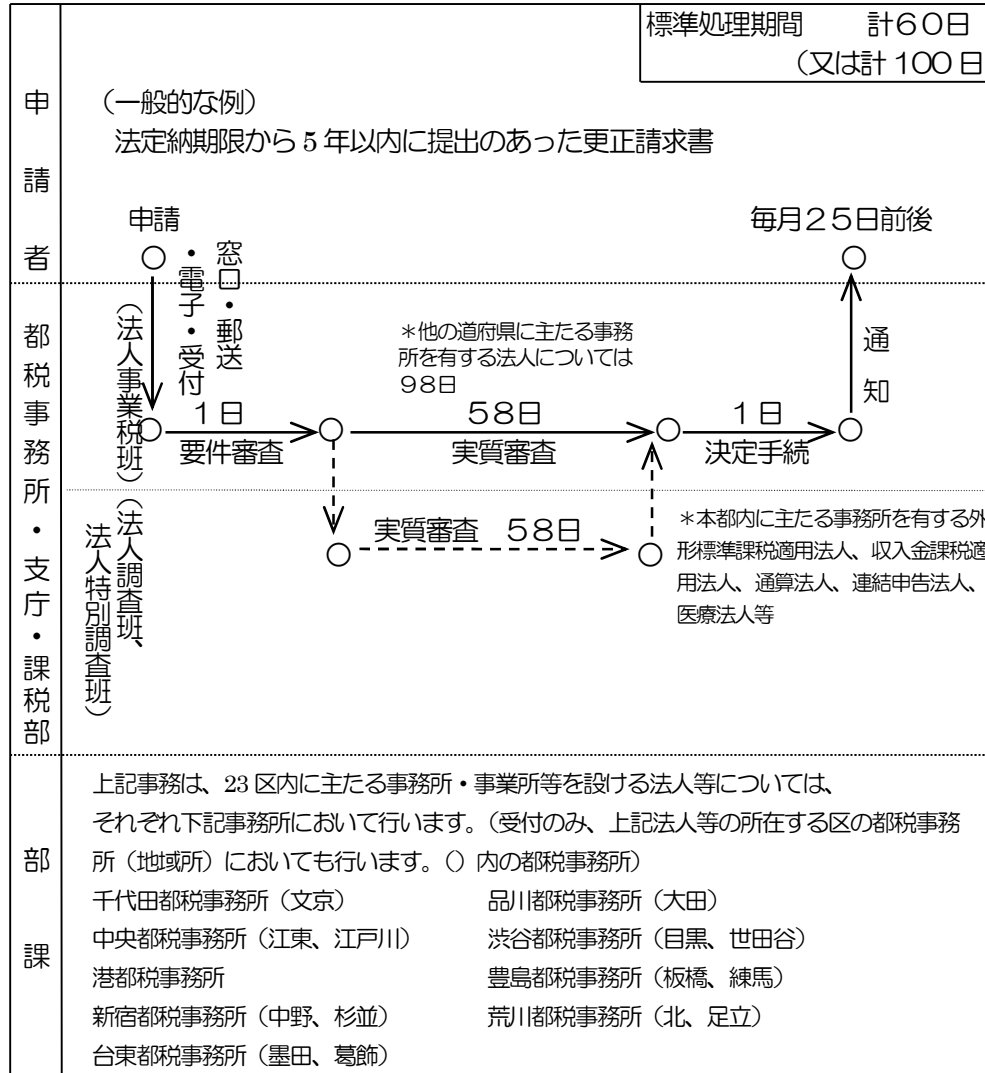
標準処理期間　計60日
（又は計100日

申請者

（一般的な例）
法定納期限から5年以内に提出のあった更正請求書

申請
・窓口・郵送
・電子・受付

毎月25日前後

都税事務所・支庁・課税部

（法人事業税班）

＊他の道府県に主たる事務所を有する法人については98日

通知

1日
要件審査

58日
実質審査

1日
決定手続

（法人調査班、法人特別調査班）

実質審査　58日

＊本都内に主たる事務所を有する外形標準課税適用法人、収入金課税適用法人、通算法人、連結申告法人、医療法人等

部課

上記事務は、23区内に主たる事務所・事業所等を設ける法人等については、それぞれ下記事務所において行います。（受付のみ、上記法人等の所在する区の都税事務所（地域所）においても行います。（）内の都税事務所）
千代田都税事務所（文京）　品川都税事務所（大田）
中央都税事務所（江東、江戸川）　渋谷都税事務所（目黒、世田谷）
港都税事務所　豊島都税事務所（板橋、練馬）
新宿都税事務所（中野、杉並）　荒川都税事務所（北、足立）
台東都税事務所（墨田、葛飾）